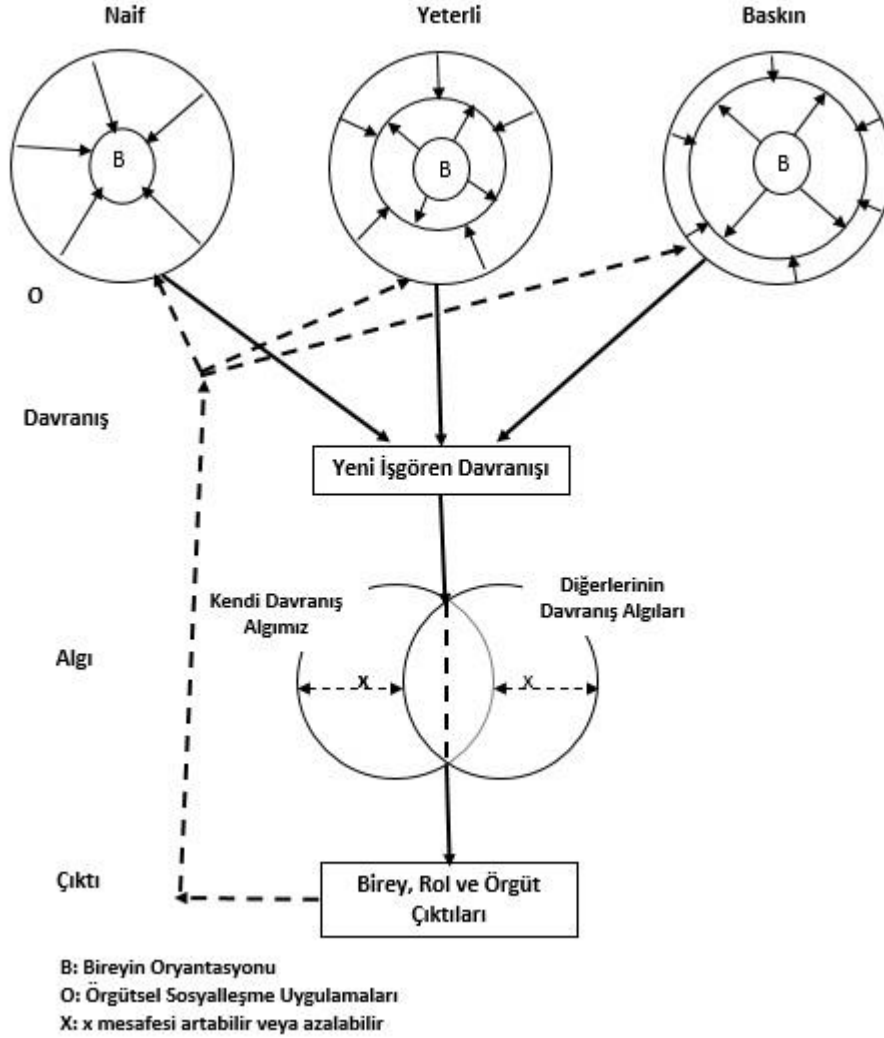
Naif

Yeterli

Baskın

B

B

B

O

Davranış

Yeni İşgören Davranışı

Kendi Davranış Algımız

Diğerlerinin Davranış Algıları

Algı

X

X

Çıktı

Birey, Rol ve Örgüt Çıktıları

B: Bireyin Oryantasyonu
O: Örgütsel Sosyalleşme Uygulamaları
X: x mesafesi artabilir veya azalabilir